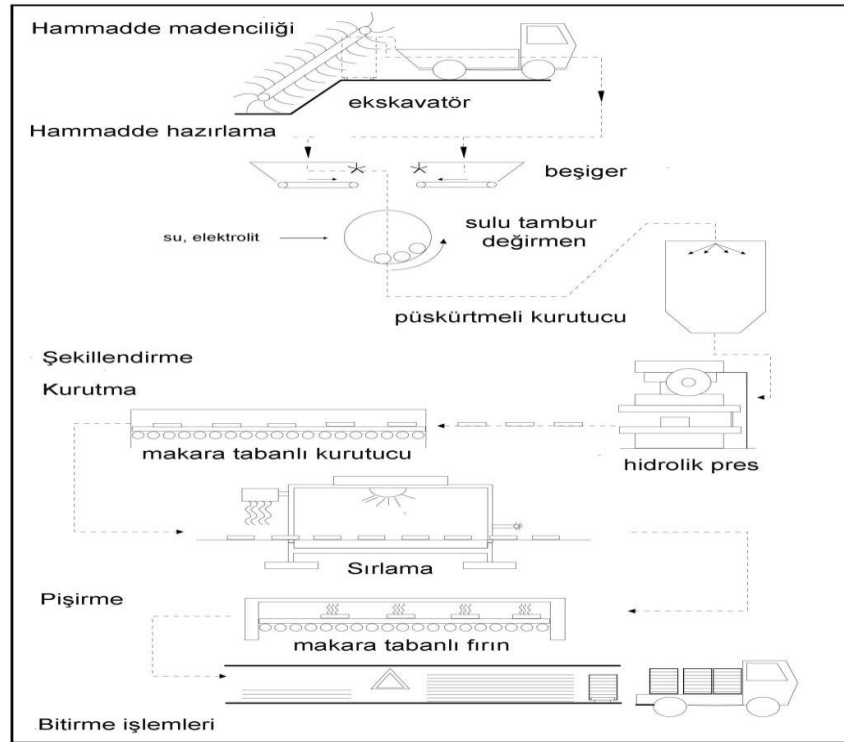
Hammadde madenciliği

ekskavatör

Hammadde hazırlama

beşiger

su, elektrolit

sulu tambur değirmen

püskürtmeli kurutucu

Şekillendirme

Kurutma

makara tabanlı kurutucu

hidrolik pres

Sırlama

Pişirme

makara tabanlı fırın

Bitirme işlemleri